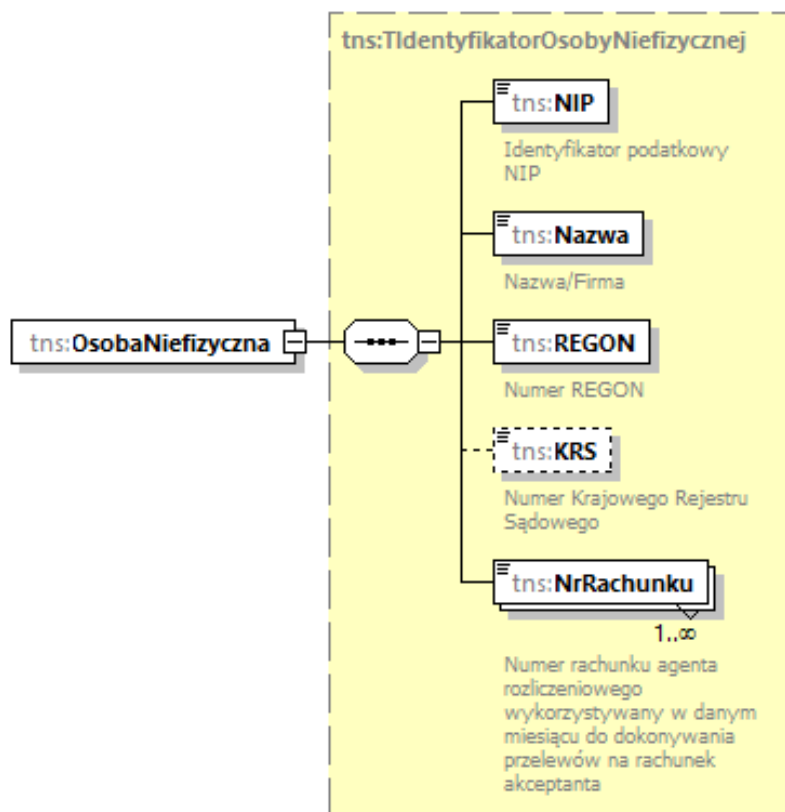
tns:TIdentyfikatorOsobyNiefizycznej

tns:OsobaNiefizyczna

tns:NIP

Identyfikator podatkowy NIP

tns:Nazwa

Nazwa/Firma

tns:REGON

Numer REGON

tns:KRS

Numer Krajowego Rejestru Sądowego

tns:NrRachunku

1..∞

Numer rachunku agenta rozliczeniowego wykorzystywany w danym miesiącu do dokonywania przelewów na rachunek akceptanta